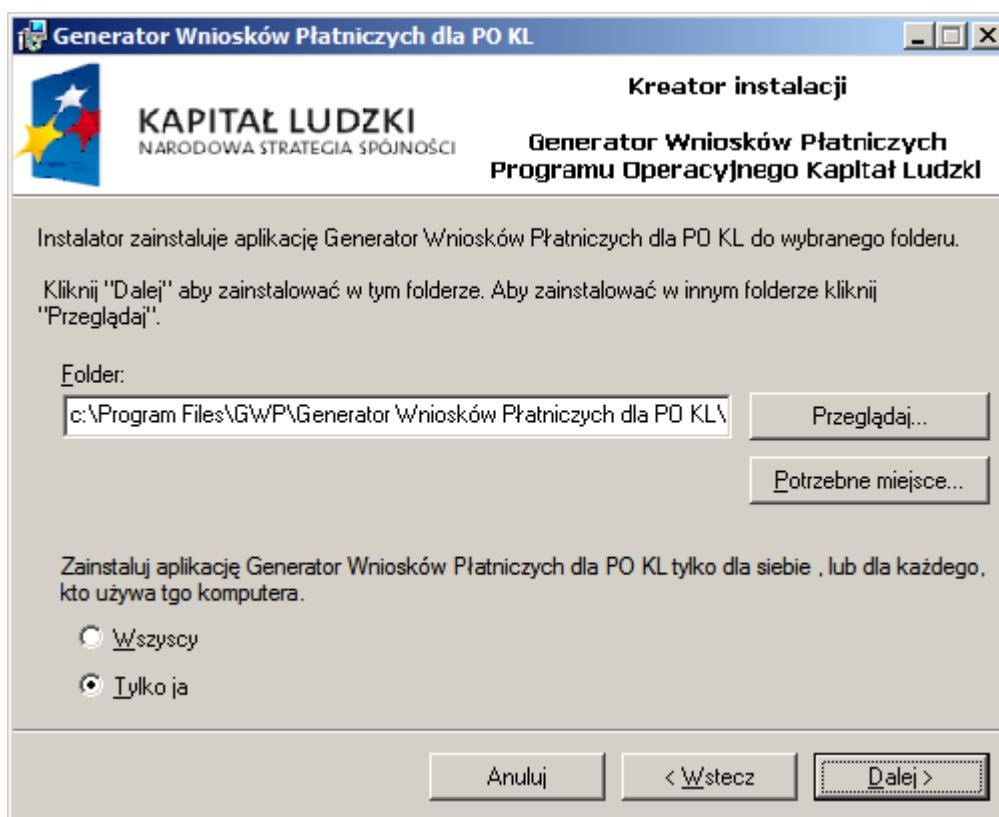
Generator Wniosków Płatniczych dla PO KL

KAPITAŁ LUDZKI
NARODOWA STRATEGIA SPÓJNOŚCI

Kreator instalacji

Generator Wniosków Płatniczych
Programu Operacyjnego Kapitał Ludzki

Instalator zainstaluje aplikację Generator Wniosków Płatniczych dla PO KL do wybranego folderu.

Kliknij "Dalej" aby zainstalować w tym folderze. Aby zainstalować w innym folderze kliknij "Przeglądaj".

Folder:

c:\Program Files\GWP\Generator Wniosków Płatniczych dla PO KL\

Przeglądaj...

Potrzebne miejsce...

Zainstaluj aplikację Generator Wniosków Płatniczych dla PO KL tylko dla siebie , lub dla każdego, kto używa tgo komputera.

Wszyscy

Tylko ja

Anuluj

< Wstecz

Dalej >